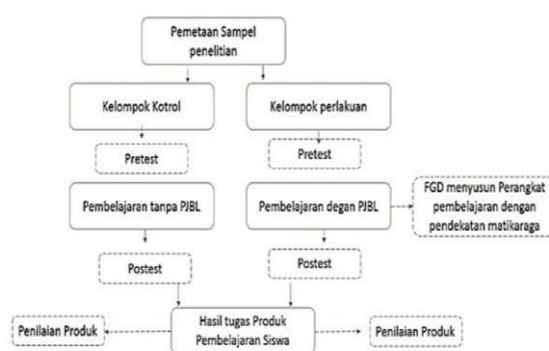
Pemetaan Sampel penelitian

Kelompok Kotrol

Kelompok perlakuan

Pretest

Pretest

Pembelajaran tanpa PJBL

Pembelajaran degan PJBL

FGD menyusun Perangkat pembelajaran dengan pendekatan matikaraga

Postest

Postest

Penilaian Produk

Hasil tugas Produk Pembelajaran Siswa

Penilaian Produk